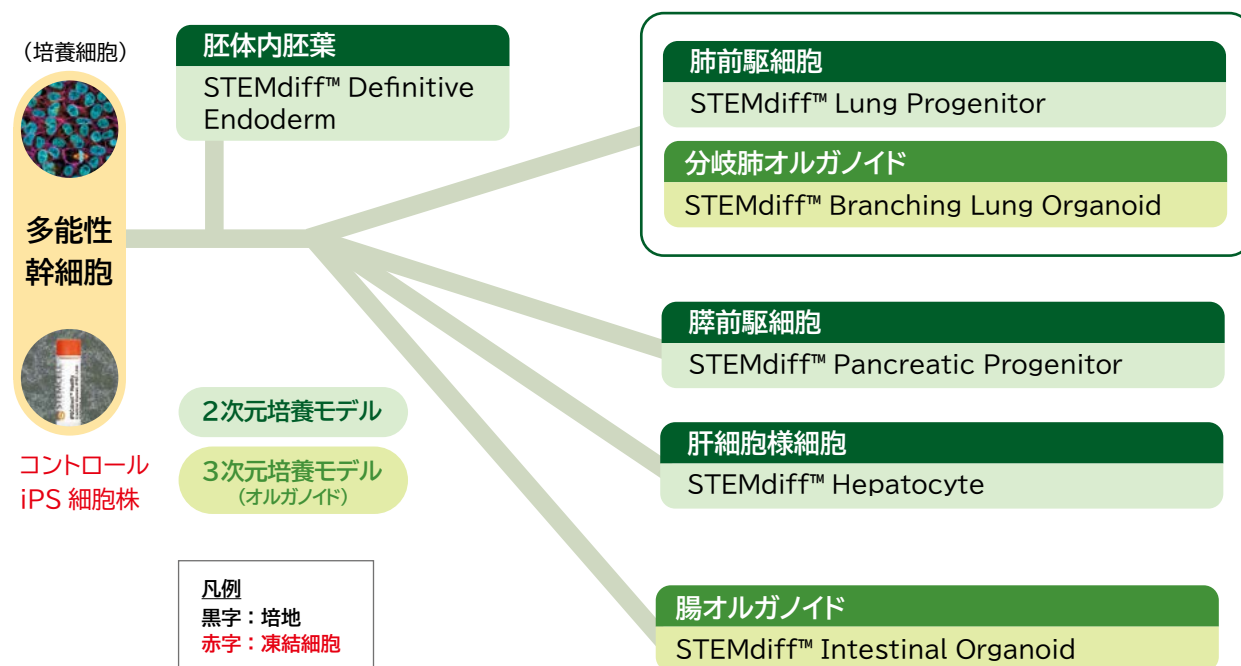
（培養細胞）

多能性
幹細胞

コントロール
iPS 細胞株

胚体内胚葉
STEMdiff™ Definitive Endoderm

肺前駆細胞
STEMdiff™ Lung Progenitor

分岐肺オルガノイド
STEMdiff™ Branching Lung Organoid

膵前駆細胞
STEMdiff™ Pancreatic Progenitor

肝細胞様細胞
STEMdiff™ Hepatocyte

腸オルガノイド
STEMdiff™ Intestinal Organoid

2次元培養モデル

3次元培養モデル
（オルガノイド）

凡例
黒字：培地
赤字：凍結細胞